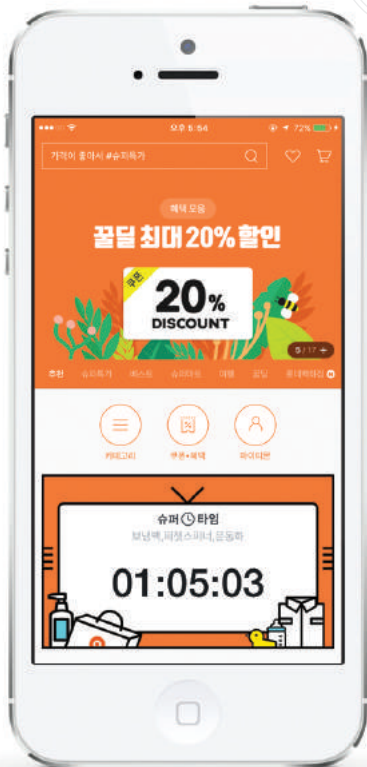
오후 5:54 72%

가격이 좋아서 #슈퍼특가

혜택 모음

꿀딜 최대 20% 할인

쿠폰

20%

DISCOUNT

5 / 17 +

추천 슈퍼특가 베스트 슈퍼마트 여행 꿀딜 후기딜

카테고리 쿠폰•혜택 마이티몬

슈퍼 타임

보냉백,피젯스피너,운동화

01:05:03